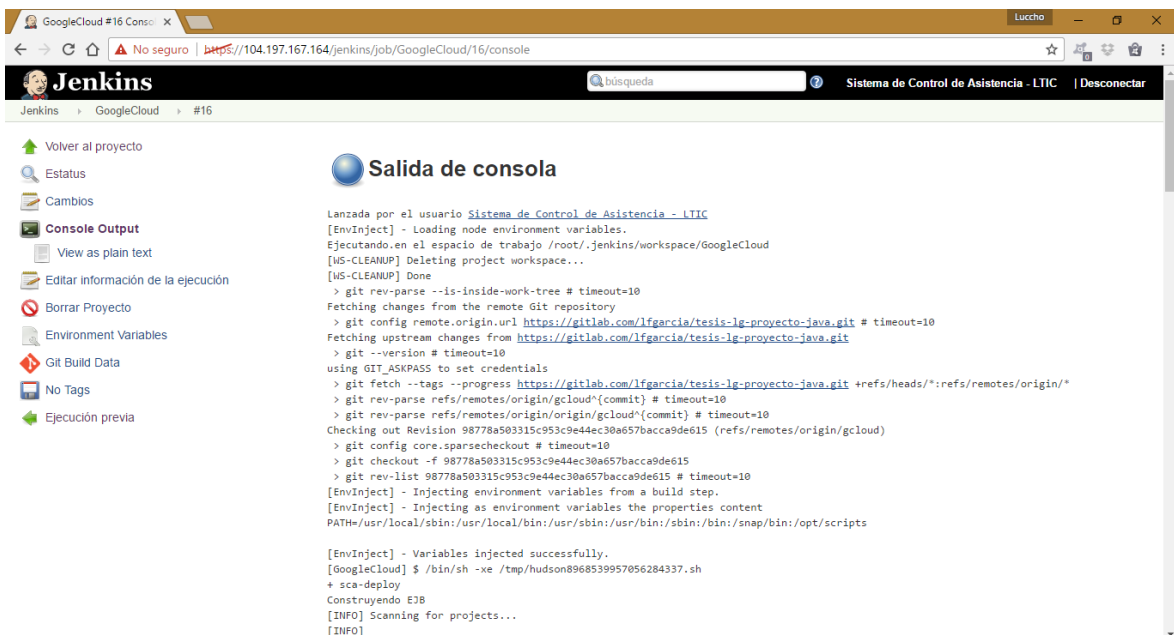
GoogleCloud #16 Conso ×

Luccho

No seguro | https://104.197.167.164/jenkins/job/GoogleCloud/16/console

Jenkins

búsqueda

Sistema de Control de Asistencia - LTIC | Desconectar

Jenkins › GoogleCloud › #16

Volver al proyecto
Estatus
Cambios
Console Output
View as plain text
Editar información de la ejecución
Borrar Proyecto
Environment Variables
Git Build Data
No Tags
Ejecución previa

Salida de consola

Lanzada por el usuario Sistema de Control de Asistencia - LTIC
[EnvInject] - Loading node environment variables.
Ejecutando.en el espacio de trabajo /root/.jenkins/workspace/GoogleCloud
[WS-CLEANUP] Deleting project workspace...
[WS-CLEANUP] Done
> git rev-parse --is-inside-work-tree # timeout=10
Fetching changes from the remote Git repository
> git config remote.origin.url https://gitlab.com/lfgarcia/tesis-lg-proyecto-java.git # timeout=10
Fetching upstream changes from https://gitlab.com/lfgarcia/tesis-lg-proyecto-java.git
> git --version # timeout=10
using GIT_ASKPASS to set credentials
> git fetch --tags --progress https://gitlab.com/lfgarcia/tesis-lg-proyecto-java.git +refs/heads/*:refs/remotes/origin/*
> git rev-parse refs/remotes/origin/gcloud^{commit} # timeout=10
> git rev-parse refs/remotes/origin/origin/gcloud^{commit} # timeout=10
Checking out Revision 98778a503315c953c9e44ec30a657bacca9de615 (refs/remotes/origin/gcloud)
> git config core.sparsecheckout # timeout=10
> git checkout -f 98778a503315c953c9e44ec30a657bacca9de615
> git rev-list 98778a503315c953c9e44ec30a657bacca9de615 # timeout=10
[EnvInject] - Injecting environment variables from a build step.
[EnvInject] - Injecting as environment variables the properties content
PATH=/usr/local/sbin:/usr/local/bin:/usr/sbin:/usr/bin:/sbin:/bin:/snap/bin:/opt/scripts

[EnvInject] - Variables injected successfully.
[GoogleCloud] $ /bin/sh -xe /tmp/hudson8968539957056284337.sh
+ sca-deploy
Construyendo EJB
[INFO] Scanning for projects...
[INFO]